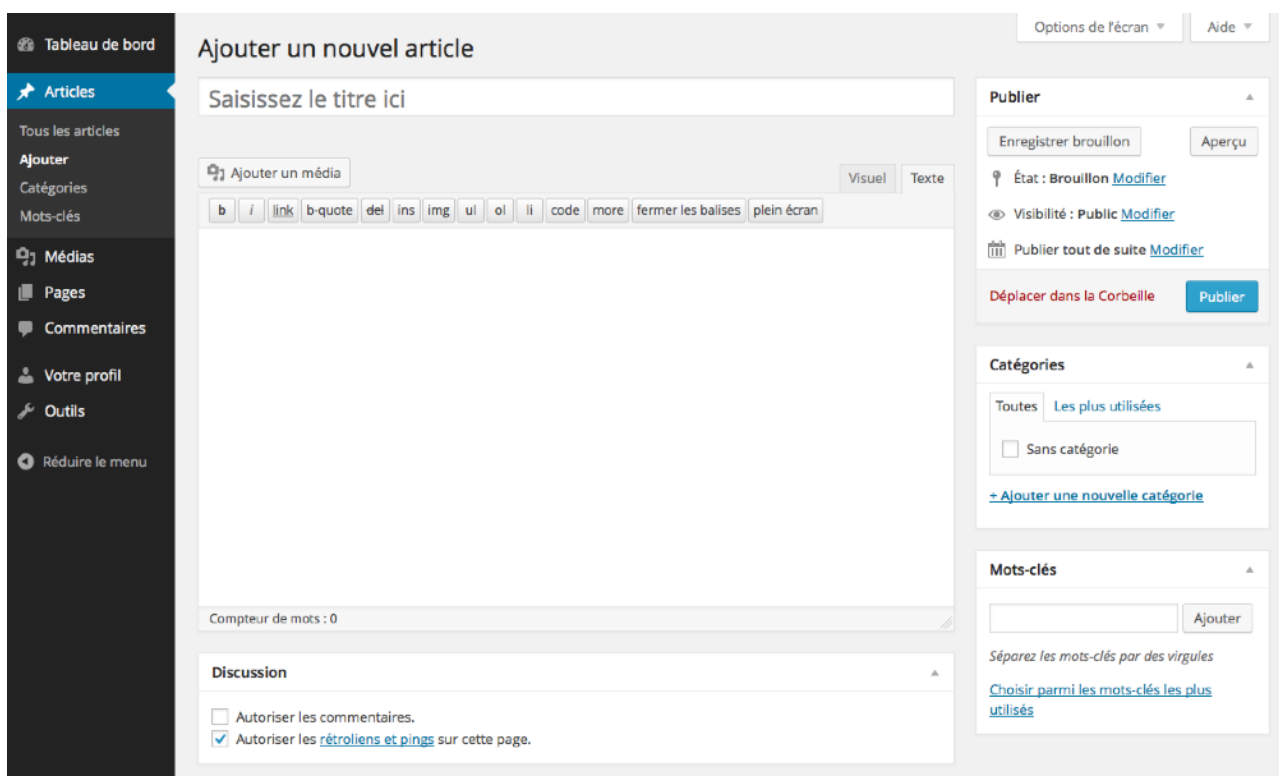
Tableau de bord
Articles
Tous les articles
Ajouter
Catégories
Mots-clés
Médias
Pages
Commentaires
Votre profil
Outils
Réduire le menu

Options de l'écran ▾
Aide ▾

Ajouter un nouvel article

Saisissez le titre ici

Ajouter un média
Visuel
Texte

b | i | link | b-quote | del | ins | img | ul | ol | li | code | more | fermer les balises | plein écran

Compteur de mots : 0

Discussion
Autoriser les commentaires.
Autoriser les rétroliens et pings sur cette page.

Publier
Enregistrer brouillon
Aperçu
État : Brouillon Modifier
Visibilité : Public Modifier
Publier tout de suite Modifier
Déplacer dans la Corbeille
Publier

Catégories
Toutes
Les plus utilisées
Sans catégorie
+ Ajouter une nouvelle catégorie

Mots-clés
Ajouter
Séparez les mots-clés par des virgules
Choisir parmi les mots-clés les plus utilisés